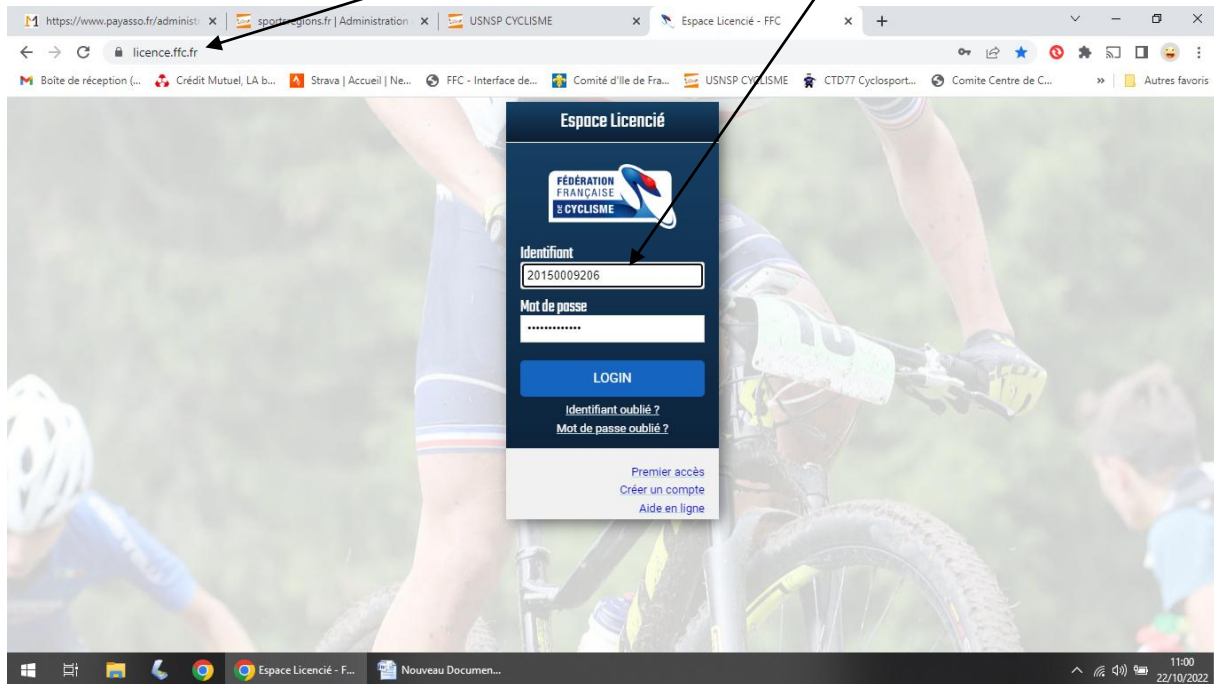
https://www.payasso.fr/administ ×
sportsregions.fr | Administration ×
USNSP CYCLISME ×
Espace Licencié - FFC ×
+

licence.ffc.fr

Boîte de réception (... Crédit Mutuel, LA b... Strava | Accueil | Ne... FFC - Interface de... Comité d'Ile de Fra... USNSP CYCLISME CTD77 Cyclosport... Comite Centre de C... » Autres favoris

Espace Licencié

FÉDÉRATION FRANÇAISE DE CYCLISME

Identifiant

20150009206

Mot de passe

•••••••••••••

LOGIN

Identifiant oublié ?

Mot de passe oublié ?

Premier accès

Créer un compte

Aide en ligne

Espace Licencié - F...

Nouveau Documen...

11:00
22/10/2022